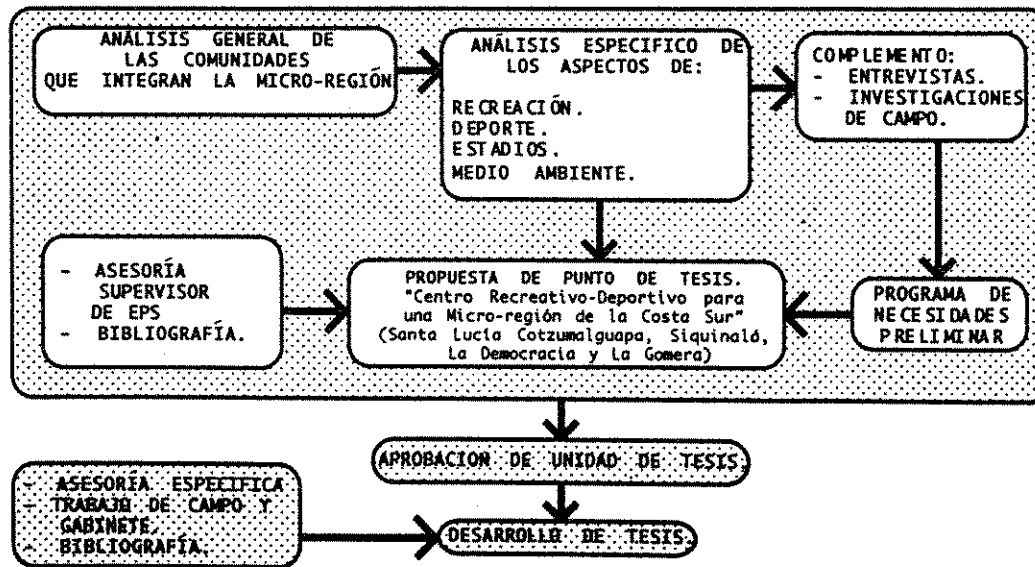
ANÁLISIS GENERAL DE LAS COMUNIDADES QUE INTEGRAN LA MICRO-REGIÓN

ANÁLISIS ESPECIFICO DE LOS ASPECTOS DE:

RECREACIÓN.
DEPORTE.
ESTADIOS.
MEDIO AMBIENTE.

COMPLEMENTO:
- ENTREVISTAS.
- INVESTIGACIONES DE CAMPO.

- ASESORÍA SUPERVISOR DE EPS
- BIBLIOGRAFÍA.

PROPUESTA DE PUNTO DE TESIS.
"Centro Recreativo-Deportivo para una Micro-región de la Costa Sur"
(Santa Lucia Cotzumalguapa, Siquinalá, La Democracia y La Gomera)

PROGRAMA DE NECESIDADES PRELIMINAR

APROBACION DE UNIDAD DE TESIS.

- ASESORÍA ESPECIFICA
- TRABAJO DE CAMPO Y GABINETE.
- BIBLIOGRAFÍA.

DESARROLLO DE TESIS.